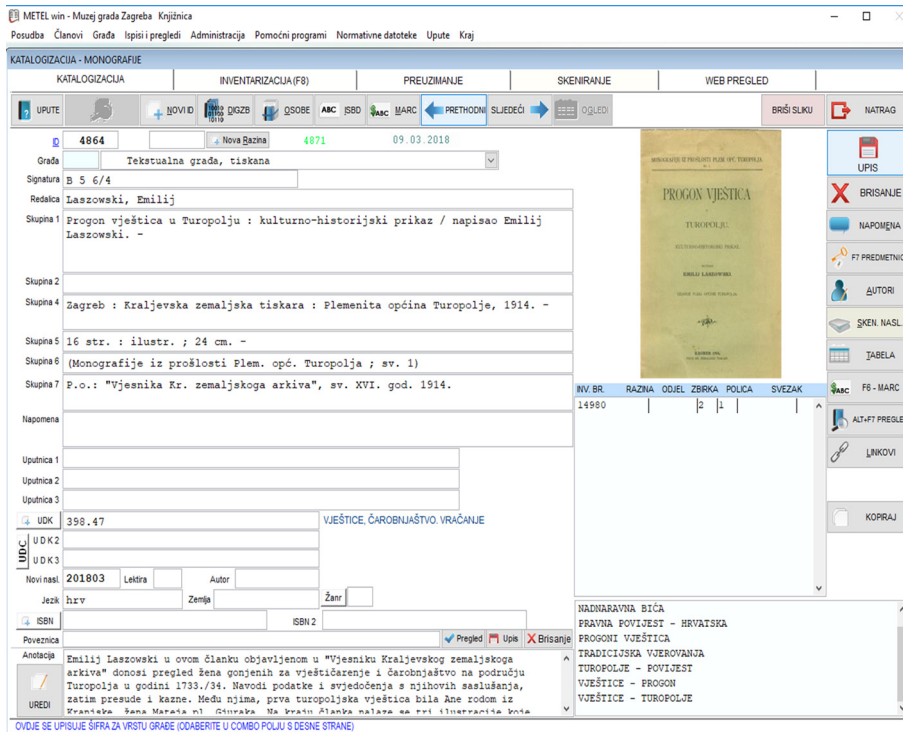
METEL win - Muzej grada Zagreba Knjižnica
Posudba Članovi Građa Ispisi i pregledi Administracija Pomoćni programi Normativne datoteke Upute Kraj

KATALOGIZACIJA - MONOGRAFIJE

KATALOGIZACIJA | INVENTARIZACIJA (F8) | PREUZIMANJE | SKENIRANJE | WEB PREGLED

UPUTE | NOVI ID | DIGZB | OSOBE | ISBD | MARC | PRETHODNI | SLJEDEĆI | OGLEDI | BRIŠI SLIKU | NATRAG

ID 4864 Nova Razina 4871 09.03.2018

Građa Tekstualna građa, tiskana

Signatura B 5 6/4

Redalica Laszowski, Emilij

Skupina 1 Progon vještica u Turopolju : kulturno-historijski prikaz / napisao Emilij Laszowski. -

Skupina 2

Skupina 4 Zagreb : Kraljevska zemaljska tiskara : Plemenita općina Turopolje, 1914. -

Skupina 5 16 str. : ilustr. ; 24 cm. -

Skupina 6 (Monografije iz prošlosti Plem. opć. Turopolja ; sv. 1)

Skupina 7 P.o.: "Vjesnika Kr. zemaljskoga arkiva", sv. XVI. god. 1914.

Napomena

Uputnica 1
Uputnica 2
Uputnica 3

UDK 398.47 VJEŠTICE, ČAROBNJAŠTVO. VRAČANJE

UDC UDK2
UDK3

Novi nasl. 201803 Lektira Autor

Jezik hrv Zemlja Žanr

ISBN ISBN 2

Poveznica Pregled Upis Brisanje

Anotacija Emilij Laszowski u ovom članku objavljenom u "Vjesniku Kraljevskog zemaljskoga arkiva" donosi pregled žena gonjenih za vještičarenje i čarobnjaštvo na području Turopolja u godini 1733./34. Navodi podatke i svjedočenja s njihovih saslušanja, zatim presude i kazne. Među njima, prva turopoljska vještica bila Ane rodom iz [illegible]

UREDI

MONOGRAFIJE IZ PROŠLOSTI PLEM. OPĆ. TUROPOLJA
PROGON VJEŠTICA
U
TUROPOLJU.
KULTURNO-HISTORIJSKI PRIKAZ
NAPISAO
EMILIJ LASZOWSKI
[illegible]
ZAGREB 1914.

UPIS
BRISANJE
NAPOMENA
F7 PREDMETNIC
AUTORI
SKEN. NASL.
TABELA
F8 - MARC
ALT+F7 PREGLE
LINKOVI
KOPIRAJ

INV. BR. RAZINA ODJEL ZBIRKA POLICA SVEZAK
14980 2 1

NADNARAVNA BIĆA
PRAVNA POVIJEST - HRVATSKA
PROGONI VJEŠTICA
TRADICIJSKA VJEROVANJA
TUROPOLJE - POVIJEST
VJEŠTICE - PROGON
VJEŠTICE - TUROPOLJE

OVDJE SE UPISUJE ŠIFRA ZA VRSTU GRAĐE (ODABERITE U COMBO POLJU S DESNE STRANE)